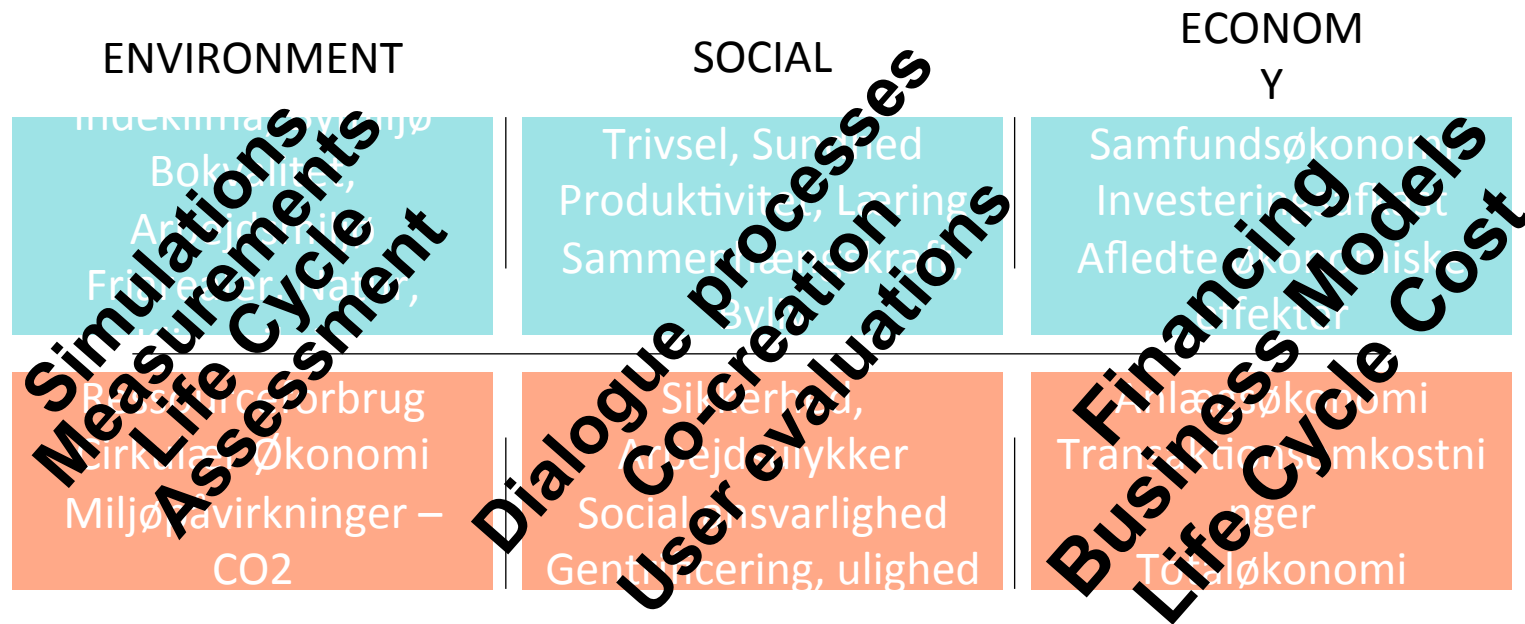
ENVIRONMENT

SOCIAL

ECONOMY

Indeklima, Arbejdsmiljø
Bokvalitet,
Arbejdsmiljø
Friarealer, Natur,
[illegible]

Trivsel, Sundhed
Produktivitet, Læring
Sammenhængskraft,
Byliv

Samfundsøkonomi
Investeringsafkast
Afledte økonomiske
effekter

Ressourceforbrug
Cirkulær Økonomi
Miljøpåvirkninger – CO2

Sikkerhed,
Arbejdsulykker
Socialansvarlighed
Gentrificering, ulighed

Anlægsøkonomi
Transaktionsomkostninger
Totaløkonomi

Simulations
Measurements
Life Cycle
Assessment

Dialogue processes
Co-creation
User evaluations

Financing
Business Models
Life Cycle Cost